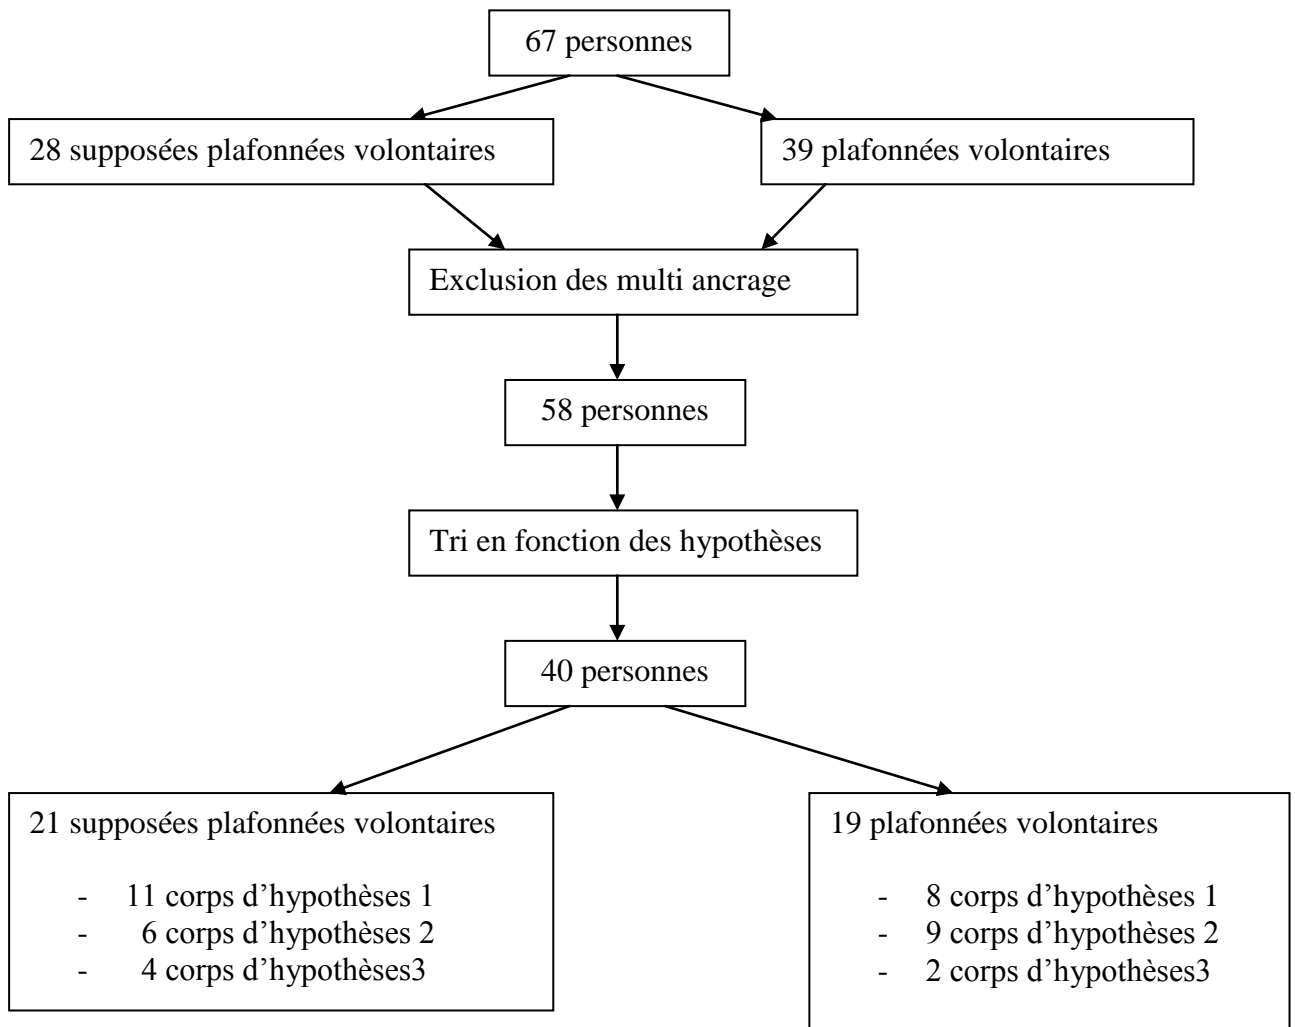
67 personnes

28 supposées plafonnées volontaires

39 plafonnées volontaires

Exclusion des multi ancrage

58 personnes

Tri en fonction des hypothèses

40 personnes

21 supposées plafonnées volontaires

- 11 corps d'hypothèses 1
- 6 corps d'hypothèses 2
- 4 corps d'hypothèses3

19 plafonnées volontaires

- 8 corps d'hypothèses 1
- 9 corps d'hypothèses 2
- 2 corps d'hypothèses3